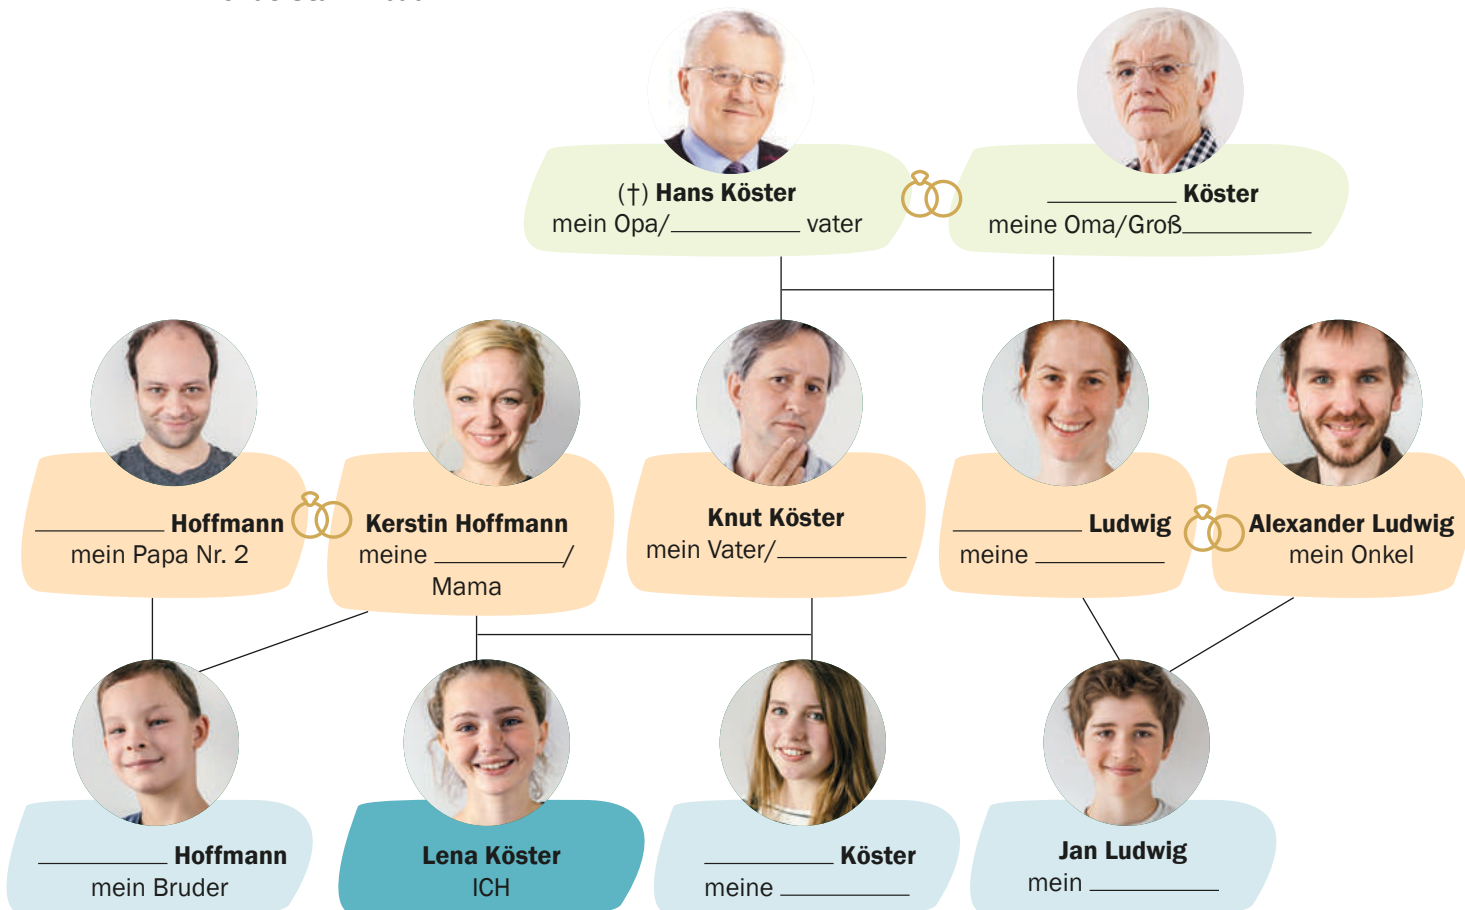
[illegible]

(†) Hans Köster
mein Opa/__________ vater

__________ Köster
meine Oma/Groß__________

__________ Hoffmann
mein Papa Nr. 2

Kerstin Hoffmann
meine __________/
Mama

Knut Köster
mein Vater/__________

__________ Ludwig
meine __________

Alexander Ludwig
mein Onkel

__________ Hoffmann
mein Bruder

Lena Köster
ICH

__________ Köster
meine __________

Jan Ludwig
mein __________